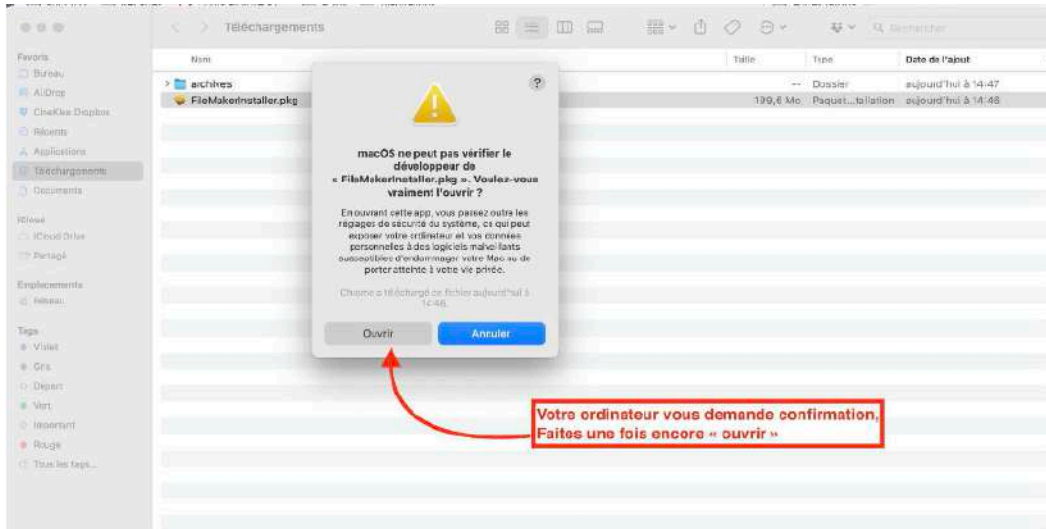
Téléchargements

Rechercher

Favoris
Bureau
AirDrop
CineKlee Dropbox
Récents
Applications
Téléchargements
Documents

iCloud
iCloud Drive
Partagé

Emplacements
Réseau

Tags
Violet
Gris
Départ
Vert
Important
Rouge
Tous les tags...

| Nom | Taille | Type | Date de l'ajout |
|---|---|---|---|
| archives | -- | Dossier | aujourd'hui à 14:47 |
| FileMakerInstaller.pkg | 199,6 Mo | Paquet...tallation | aujourd'hui à 14:48 |

?

macOS ne peut pas vérifier le développeur de « FileMakerInstaller.pkg ». Voulez-vous vraiment l'ouvrir ?

En ouvrant cette app, vous passez outre les réglages de sécurité du système, ce qui peut exposer votre ordinateur et vos données personnelles à des logiciels malveillants susceptibles d'endommager votre Mac ou de porter atteinte à votre vie privée.

Chrome a téléchargé ce fichier aujourd'hui à 14:48.

Ouvrir
Annuler

Votre ordinateur vous demande confirmation, Faites une fois encore « ouvrir »